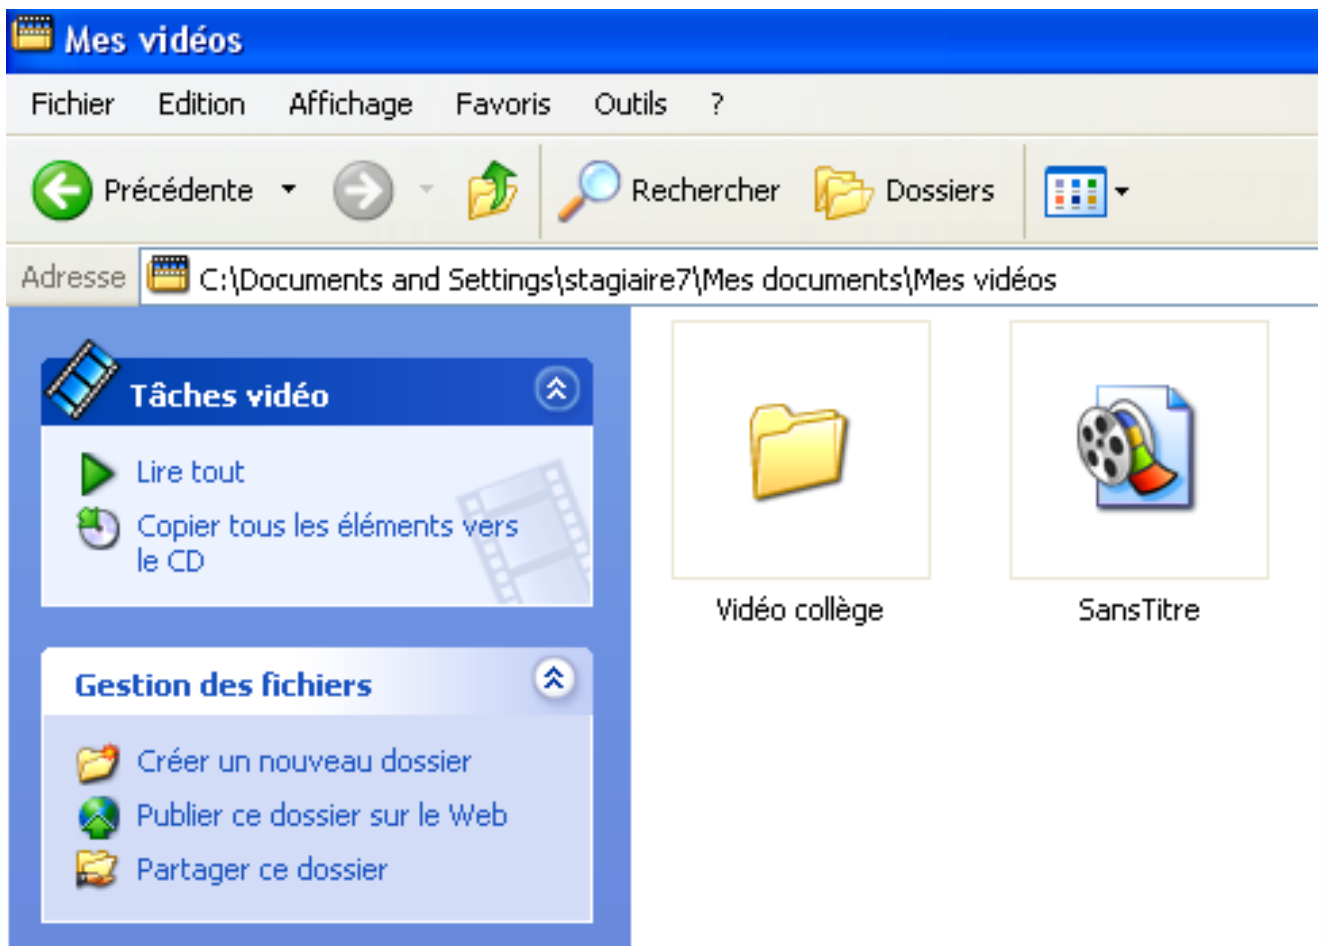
Mes vidéos

Fichier Edition Affichage Favoris Outils ?

Précédente Rechercher Dossiers

Adresse C:\Documents and Settings\stagiaire7\Mes documents\Mes vidéos

Tâches vidéo

Lire tout

Copier tous les éléments vers le CD

Gestion des fichiers

Créer un nouveau dossier

Publier ce dossier sur le Web

Partager ce dossier

Vidéo collège

SansTitre